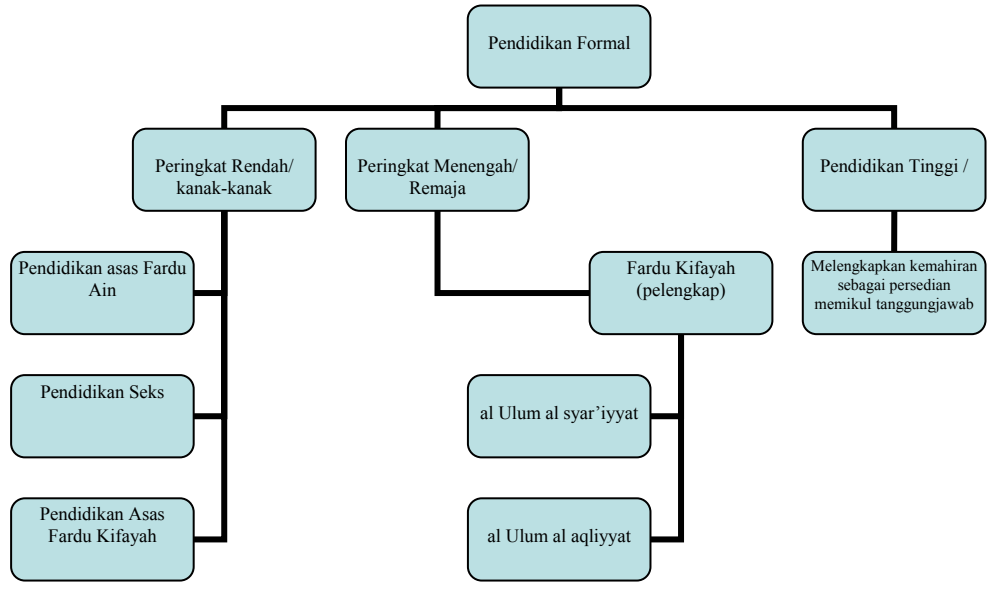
Pendidikan Formal

Peringkat Rendah/ kanak-kanak

Peringkat Menengah/ Remaja

Pendidikan Tinggi /

Pendidikan asas Fardu Ain

Pendidikan Seks

Pendidikan Asas Fardu Kifayah

Fardu Kifayah (pelengkap)

al Ulum al syar'iyyat

al Ulum al aqliyyat

Melengkapkan kemahiran sebagai persedian memikul tanggungjawab